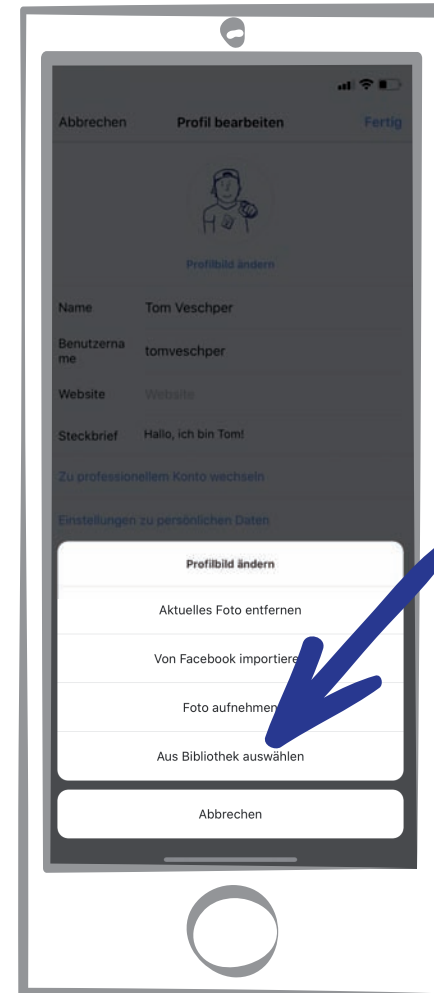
Abbrechen

Profil bearbeiten

Fertig

Profilbild ändern

Name Tom Veschper

Benutzername tomveschper

Website Website

Steckbrief Hallo, ich bin Tom!

Zu professionellem Konto wechseln

Einstellungen zu persönlichen Daten

Profilbild ändern

Aktuelles Foto entfernen

Von Facebook importiere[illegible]

Foto aufnehmen

Aus Bibliothek auswählen

Abbrechen